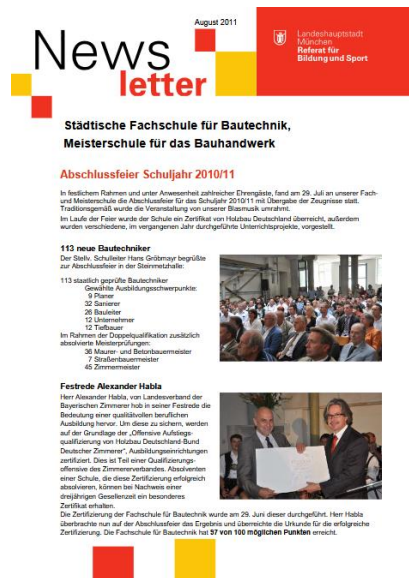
August 2011

News letter

Landeshauptstadt München Referat für Bildung und Sport

Städtische Fachschule für Bautechnik, Meisterschule für das Bauhandwerk

Abschlussfeier Schuljahr 2010/11

In festlichem Rahmen und unter Anwesenheit zahlreicher Ehrengäste, fand am 29. Juli an unserer Fach- und Meisterschule die Abschlussfeier für das Schuljahr 2010/11 mit Übergabe der Zeugnisse statt. Traditionsgemäß wurde die Veranstaltung von unserer Blasmusik umrahmt.

Im Laufe der Feier wurde der Schule ein Zertifikat von Holzbau Deutschland überreicht, außerdem wurden verschiedene, im vergangenen Jahr durchgeführte Unterrichtsprojekte, vorgestellt.

113 neue Bautechniker

Der Stellv. Schulleiter Hans Gröbmayr begrüßte zur Abschlussfeier in der Steinmetzhalle:

113 staatlich geprüfte Bautechniker
Gewählte Ausbildungsschwerpunkte:
9 Planer
32 Sanierer
26 Bauleiter
12 Unternehmer
12 Tiefbauer
Im Rahmen der Doppelqualifikation zusätzlich absolvierte Meisterprüfungen:
36 Maurer- und Betonbauermeister
7 Straßenbauermeister
45 Zimmermeister

Festrede Alexander Habla

Herr Alexander Habla, vom Landesverband der Bayerischen Zimmerer hob in seiner Festrede die Bedeutung einer qualitätvollen beruflichen Ausbildung hervor. Um diese zu sichern, werden auf der Grundlage der „Offensive Aufstiegsqualifizierung von Holzbau Deutschland-Bund Deutscher Zimmerer", Ausbildungseinrichtungen zertifiziert. Dies ist Teil einer Qualifizierungsoffensive des Zimmererverbandes. Absolventen einer Schule, die diese Zertifizierung erfolgreich absolviert haben, können bei Nachweis einer dreijährigen Gesellenzeit ein besonderes Zertifikat erhalten.

Die Zertifizierung der Fachschule für Bautechnik wurde am 29. Juni dieser durchgeführt. Herr Habla überbrachte nun auf der Abschlussfeier das Ergebnis und überreichte die Urkunde für die erfolgreiche Zertifizierung. Die Fachschule für Bautechnik hat 57 von 100 möglichen Punkten erreicht.